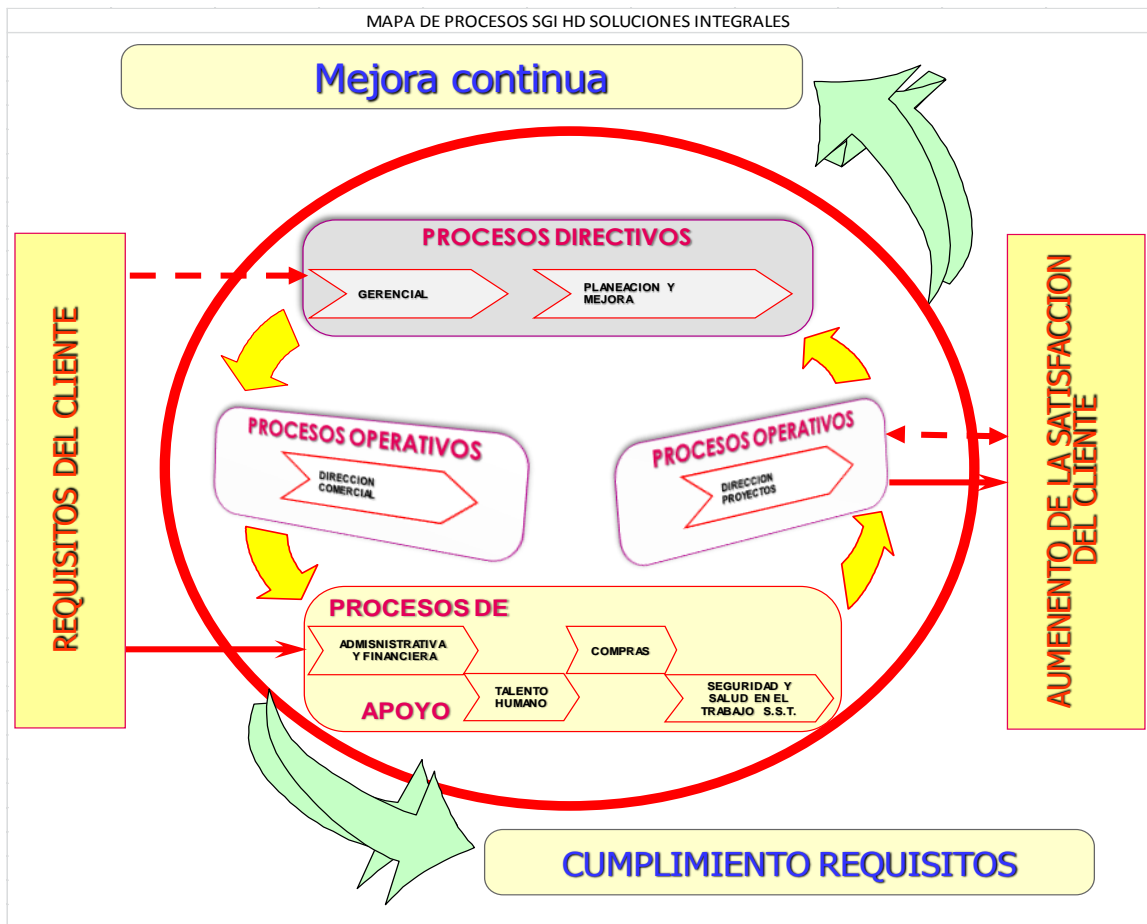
MAPA DE PROCESOS SGI HD SOLUCIONES INTEGRALES

Mejora continua

REQUISITOS DEL CLIENTE

PROCESOS DIRECTIVOS

GERENCIAL

PLANEACION Y MEJORA

PROCESOS OPERATIVOS

DIRECCION COMERCIAL

PROCESOS OPERATIVOS

DIRECCION PROYECTOS

AUMENTENTO DE LA SATISFACCION DEL CLIENTE

PROCESOS DE

ADMSNISTRATIVA Y FINANCIERA

COMPRAS

TALENTO HUMANO

SEGURIDAD Y SALUD EN EL TRABAJO S.S.T.

APOYO

CUMPLIMIENTO REQUISITOS